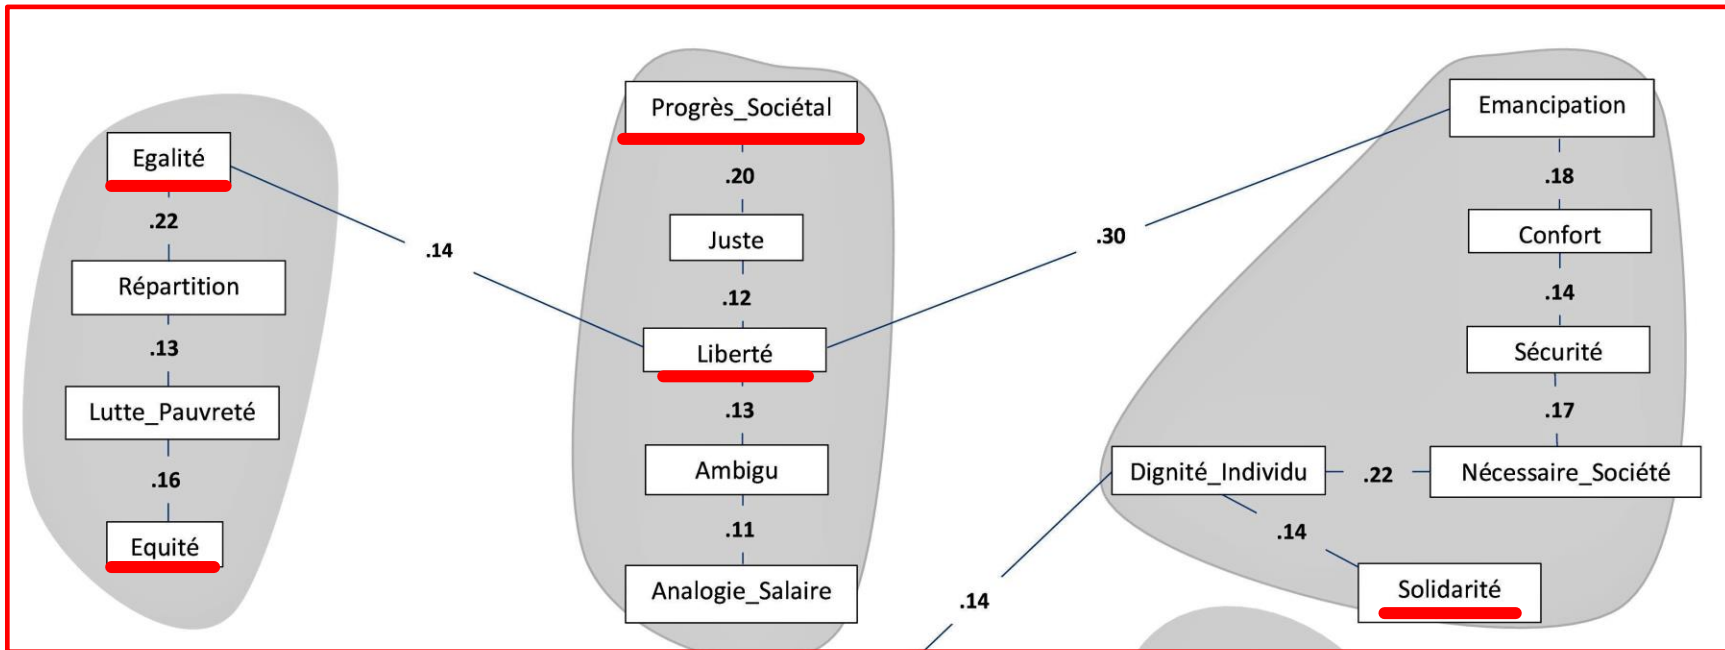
Egalité
.22
Répartition
.13
Lutte_Pauvreté
.16
Equité
.14
Progrès_Sociétal
.20
Juste
.12
Liberté
.13
Ambigu
.11
Analogie_Salaire
.30
Emancipation
.18
Confort
.14
Sécurité
.17
Dignité_Individu
.22
Nécessaire_Société
.14
Solidarité
.14